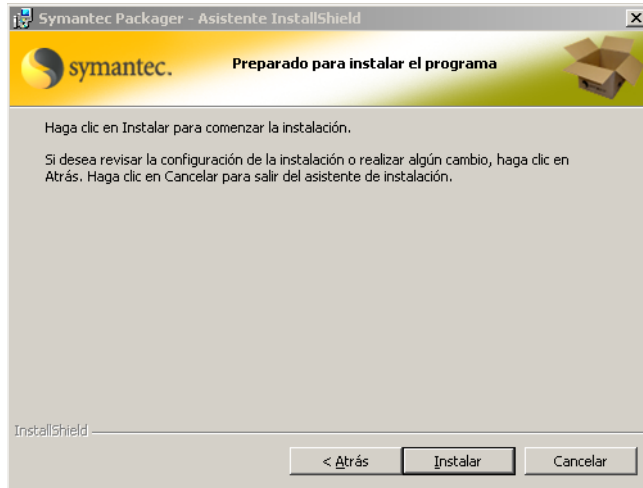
Symantec Packager - Asistente InstallShield

symantec.

Preparado para instalar el programa

Haga clic en Instalar para comenzar la instalación.

Si desea revisar la configuración de la instalación o realizar algún cambio, haga clic en Atrás. Haga clic en Cancelar para salir del asistente de instalación.

InstallShield

< Atrás

Instalar

Cancelar